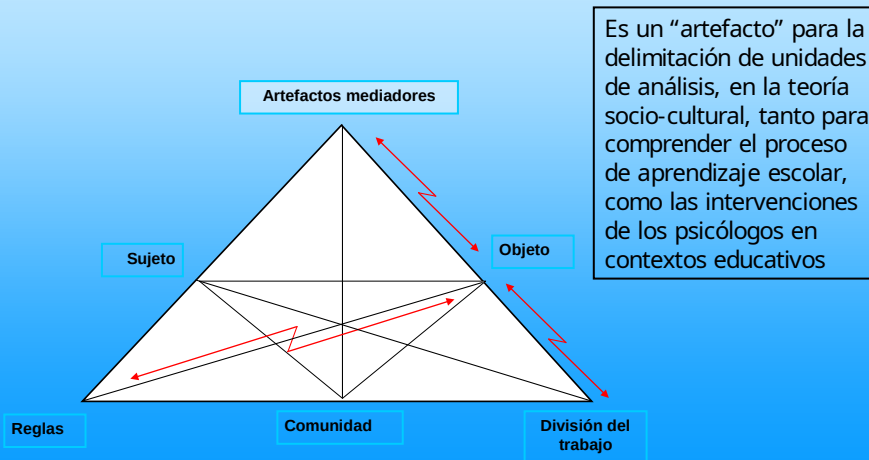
Es un “artefacto” para la delimitación de unidades de análisis, en la teoría socio-cultural, tanto para comprender el proceso de aprendizaje escolar, como las intervenciones de los psicólogos en contextos educativos

Artefactos mediadores

Sujeto

Objeto

Reglas

Comunidad

División del trabajo